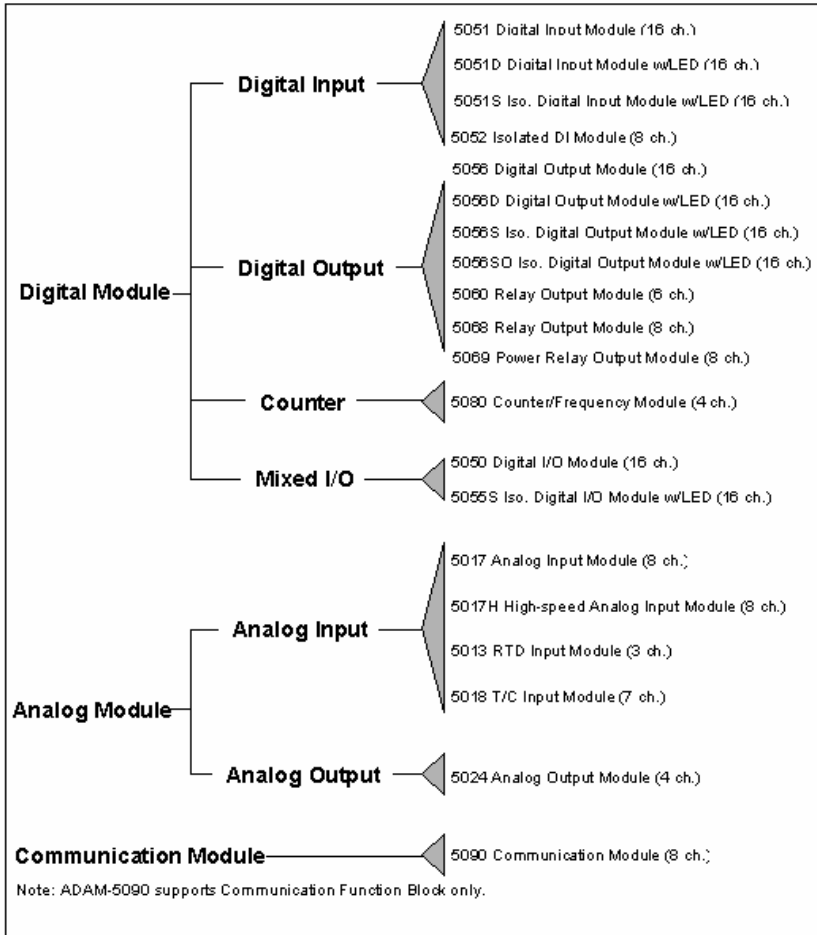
Digital Module

Digital Input

5051 Digital Input Module (16 ch.)
5051D Digital Input Module w/LED (16 ch.)
5051S Iso. Digital Input Module w/LED (16 ch.)
5052 Isolated DI Module (8 ch.)

Digital Output

5056 Digital Output Module (16 ch.)
5056D Digital Output Module w/LED (16 ch.)
5056S Iso. Digital Output Module w/LED (16 ch.)
5056SO Iso. Digital Output Module w/LED (16 ch.)
5060 Relay Output Module (6 ch.)
5068 Relay Output Module (8 ch.)
5069 Power Relay Output Module (8 ch.)

Counter

5080 Counter/Frequency Module (4 ch.)

Mixed I/O

5050 Digital I/O Module (16 ch.)
5055S Iso. Digital I/O Module w/LED (16 ch.)

Analog Module

Analog Input

5017 Analog Input Module (8 ch.)
5017H High-speed Analog Input Module (8 ch.)
5013 RTD Input Module (3 ch.)
5018 T/C Input Module (7 ch.)

Analog Output

5024 Analog Output Module (4 ch.)

Communication Module

5090 Communication Module (8 ch.)

Note: ADAM-5090 supports Communication Function Block only.